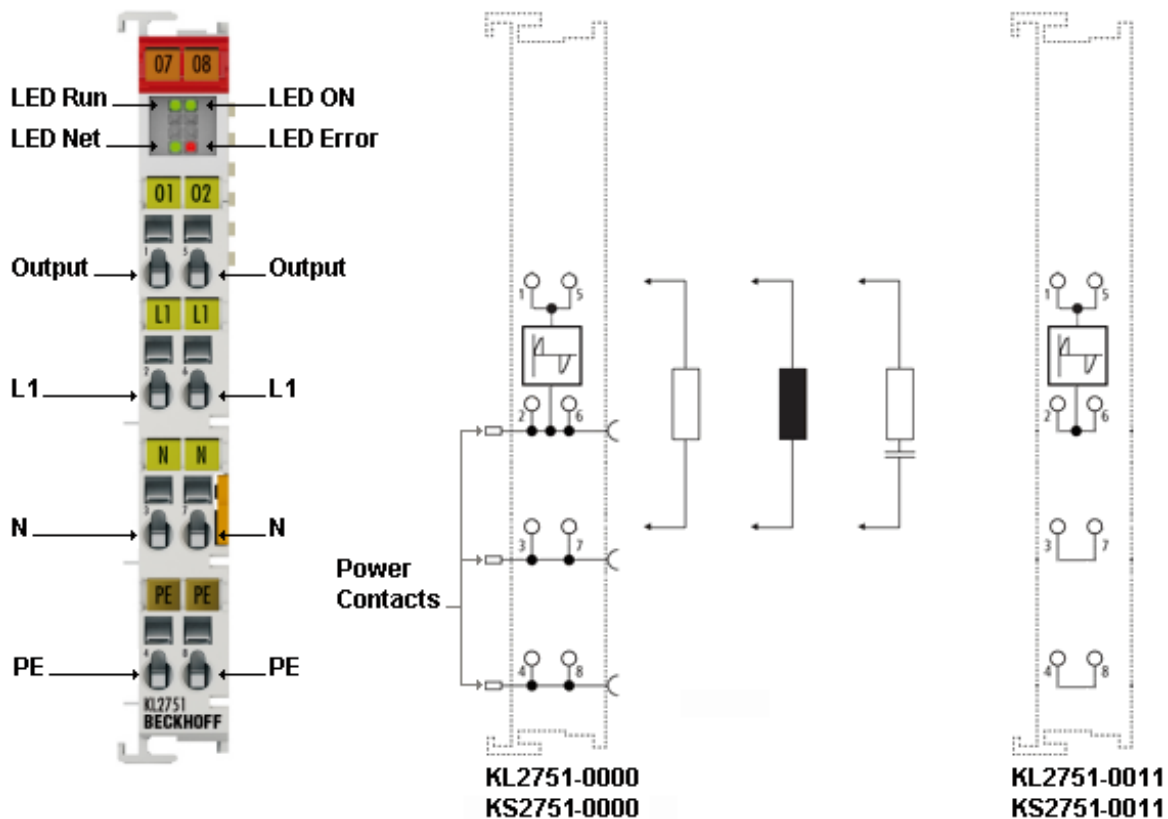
07 08
LED Run
LED ON
LED Net
LED Error
01 02
1 5
Output
Output
L1 L1
2 6
L1
L1
N N
3 7
N
N
PE PE
4 8
PE
PE
KL2751
BECKHOFF

1 5
2 6
3 7
4 8
Power Contacts
KL2751-0000
KS2751-0000

1 5
2 6
3 7
4 8
KL2751-0011
KS2751-0011